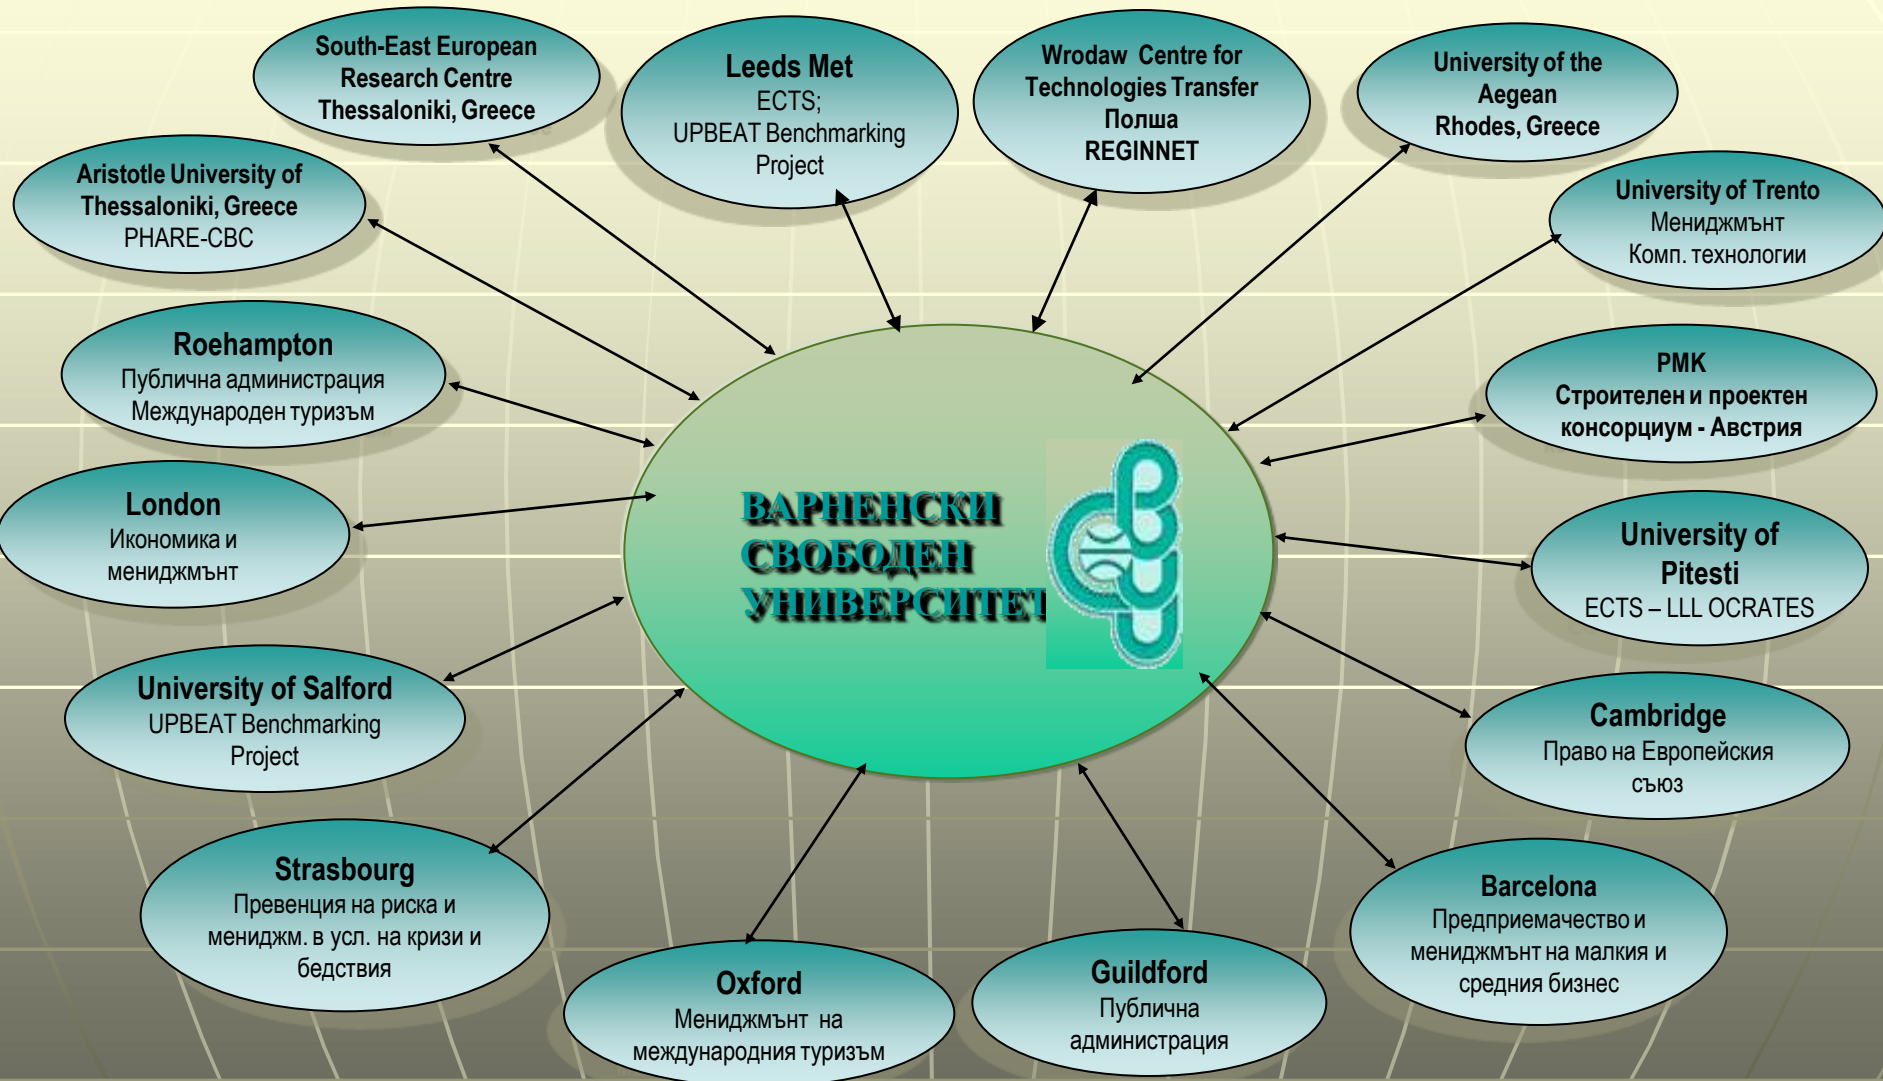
South-East European Research Centre Thessaloniki, Greece

Leeds Met
ECTS;
UPBEAT Benchmarking Project

Wrodaw Centre for Technologies Transfer
Полша
REGINNET

University of the Aegean
Rhodes, Greece

Aristotle University of Thessaloniki, Greece
PHARE-CBC

University of Trento
Мениджмънт
Комп. технологии

Roehampton
Публична администрация
Международен туризъм

PMK
Строителен и проектен консорциум - Австрия

London
Икономика и мениджмънт

ВАРНЕНСКИ СВОБОДЕН УНИВЕРСИТЕТ

University of Pitesti
ECTS – LLL OCRATES

University of Salford
UPBEAT Benchmarking Project

Cambridge
Право на Европейския съюз

Strasbourg
Превенция на риска и мениджм. в усл. на кризи и бедствия

Barcelona
Предприемачество и мениджмънт на малкия и средния бизнес

Oxford
Мениджмънт на международния туризъм

Guildford
Публична администрация